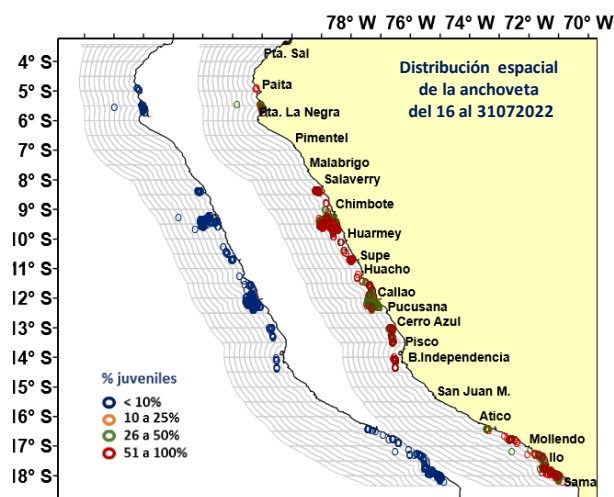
78° W 76° W 74° W 72° W 70° W

4° S
5° S
6° S
7° S
8° S
9° S
10° S
11° S
12° S
13° S
14° S
15° S
16° S
17° S
18° S

Distribución espacial de la anchoveta del 16 al 31072022

Pta. Sal
Paita
Pta. La Negra
Pimentel
Malabrigo
Salaverry
Chimbote
Huarmey
Supe
Huacho
Callao
Pucusana
Cerro Azul
Pisco
B.Independencia
San Juan M.
Atico
Mollendo
Ilo
Sama

% juveniles
< 10%
10 a 25%
26 a 50%
51 a 100%